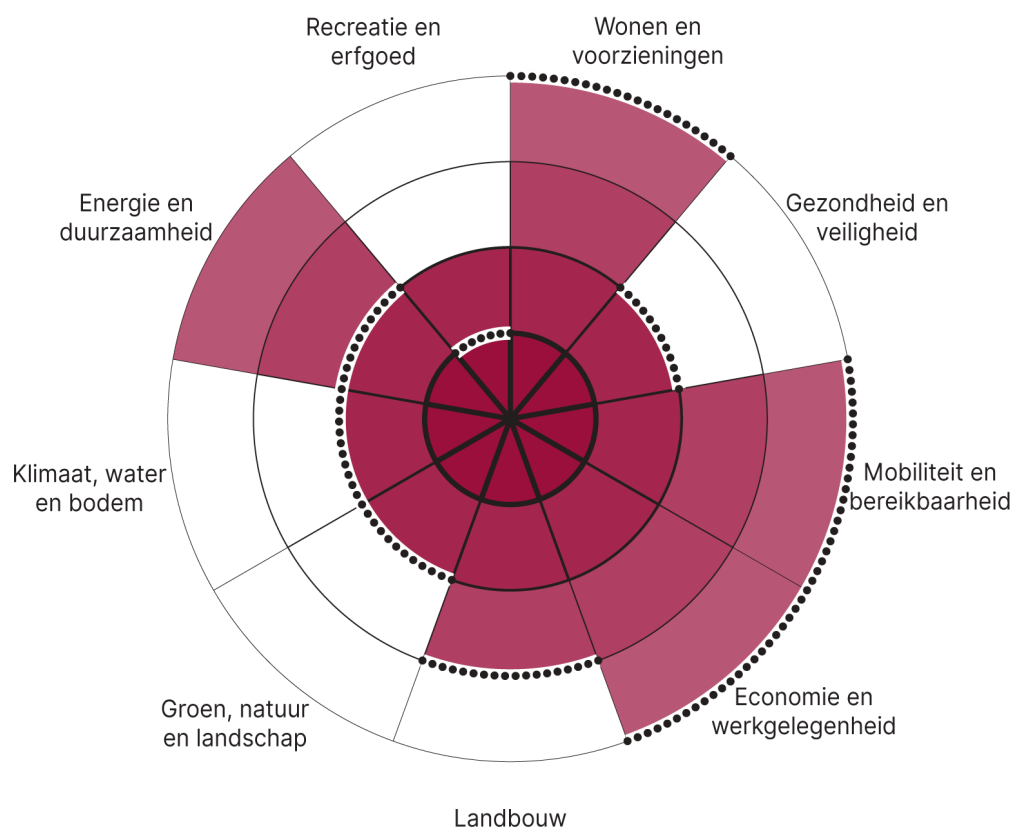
Recreatie en erfgoed

Wonen en voorzieningen

Gezondheid en veiligheid

Energie en duurzaamheid

Mobiliteit en bereikbaarheid

Klimaat, water en bodem

Economie en werkgelegenheid

Groen, natuur en landschap

Landbouw